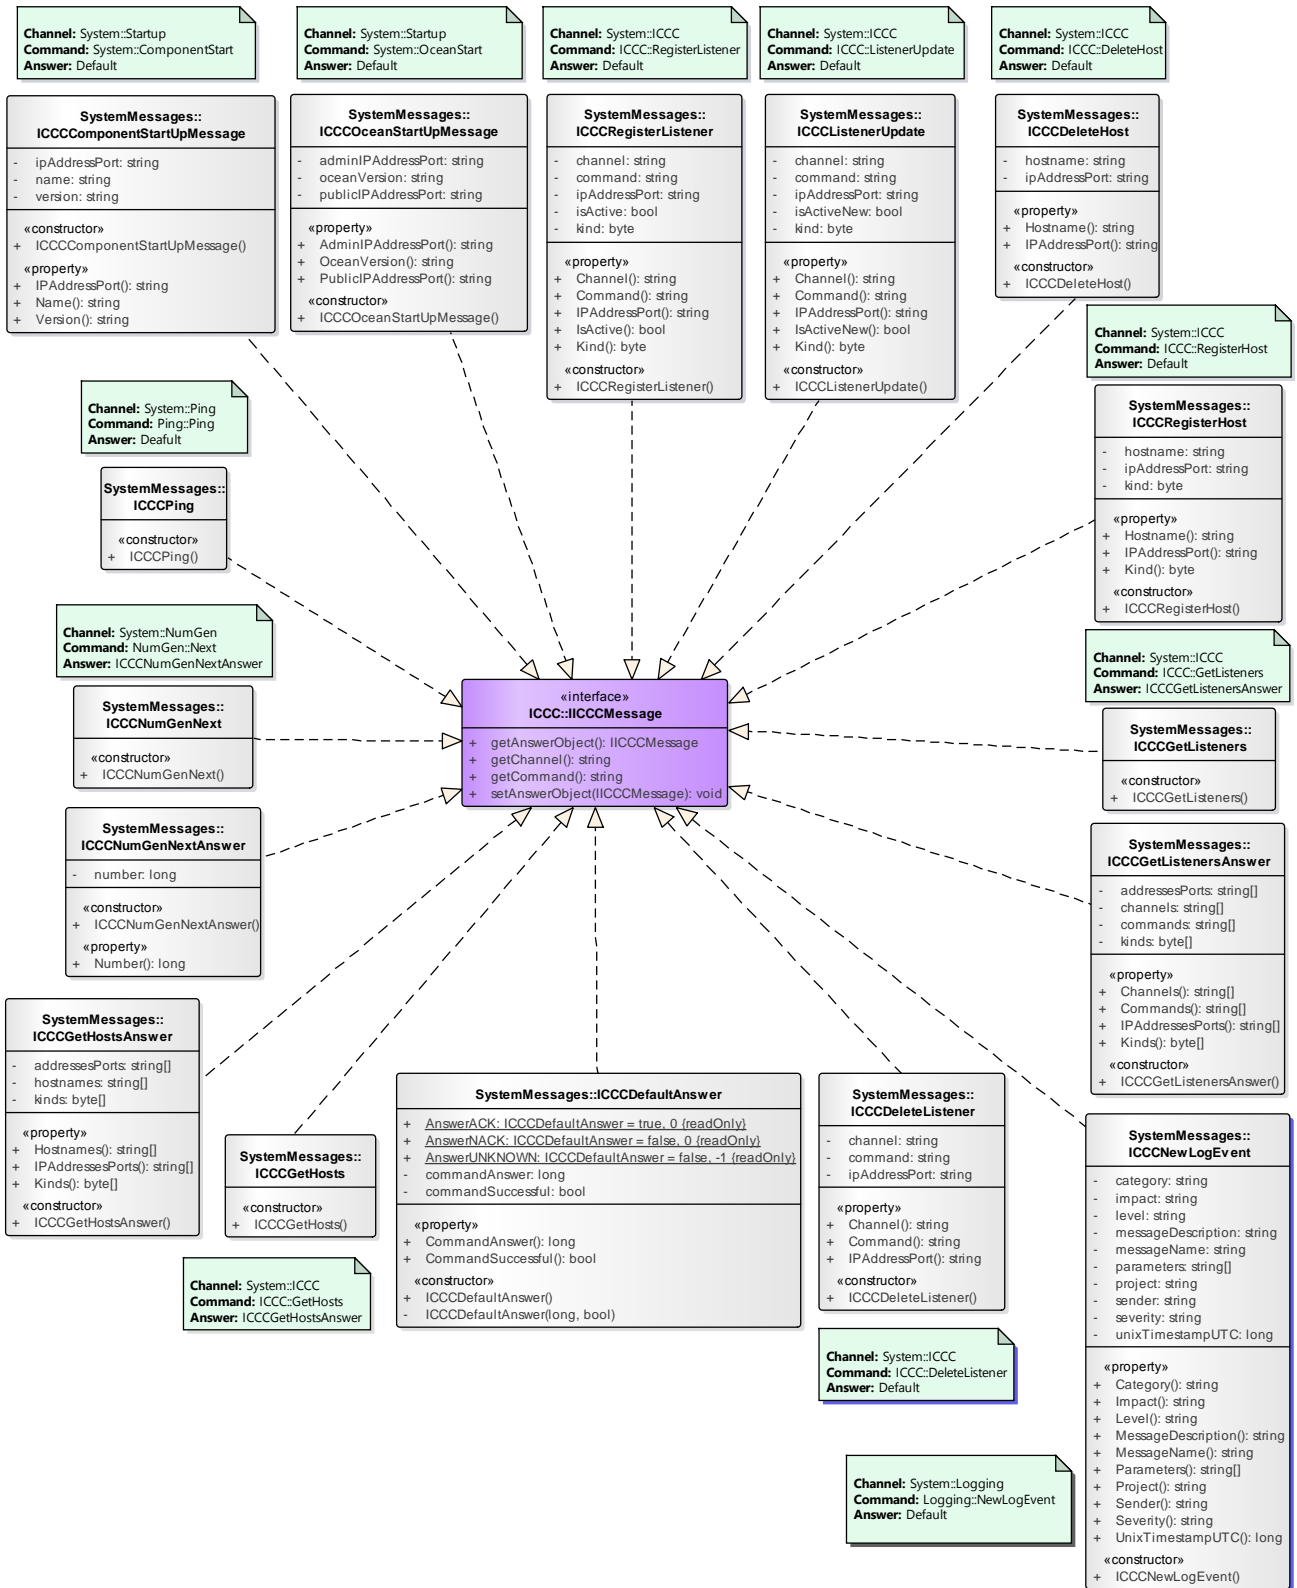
**Channel:** System::Startup
**Command:** System::ComponentStart
**Answer:** Default

**Channel:** System::Startup
**Command:** System::OceanStart
**Answer:** Default

**Channel:** System::ICCC
**Command:** ICCC::RegisterListener
**Answer:** Default

**Channel:** System::ICCC
**Command:** ICCC::ListenerUpdate
**Answer:** Default

**Channel:** System::ICCC
**Command:** ICCC::DeleteHost
**Answer:** Default

**SystemMessages::ICCCComponentStartUpMessage**
- ipAddressPort: string
- name: string
- version: string
«constructor»
+ ICCCComponentStartUpMessage()
«property»
+ IPAddressPort(): string
+ Name(): string
+ Version(): string

**SystemMessages::ICCCOceanStartUpMessage**
- adminIPAddressPort: string
- oceanVersion: string
- publicIPAddressPort: string
«property»
+ AdminIPAddressPort(): string
+ OceanVersion(): string
+ PublicIPAddressPort(): string
«constructor»
+ ICCCOceanStartUpMessage()

**SystemMessages::ICCCRegisterListener**
- channel: string
- command: string
- ipAddressPort: string
- isActive: bool
- kind: byte
«property»
+ Channel(): string
+ Command(): string
+ IPAddressPort(): string
+ IsActive(): bool
+ Kind(): byte
«constructor»
+ ICCCRegisterListener()

**SystemMessages::ICCCListenerUpdate**
- channel: string
- command: string
- ipAddressPort: string
- isActiveNew: bool
- kind: byte
«property»
+ Channel(): string
+ Command(): string
+ IPAddressPort(): string
+ IsActiveNew(): bool
+ Kind(): byte
«constructor»
+ ICCCListenerUpdate()

**SystemMessages::ICCCDeleteHost**
- hostname: string
- ipAddressPort: string
«property»
+ Hostname(): string
+ IPAddressPort(): string
«constructor»
+ ICCCDeleteHost()

**Channel:** System::ICCC
**Command:** ICCC::RegisterHost
**Answer:** Default

**SystemMessages::ICCCRegisterHost**
- hostname: string
- ipAddressPort: string
- kind: byte
«property»
+ Hostname(): string
+ IPAddressPort(): string
+ Kind(): byte
«constructor»
+ ICCCRegisterHost()

**Channel:** System::Ping
**Command:** Ping::Ping
**Answer:** Deafult

**SystemMessages::ICCCPing**
«constructor»
+ ICCCPing()

**Channel:** System::NumGen
**Command:** NumGen::Next
**Answer:** ICCCNumGenNextAnswer

**SystemMessages::ICCCNumGenNext**
«constructor»
+ ICCCNumGenNext()

«interface»
**ICCC::IICCCMessage**
+ getAnswerObject(): IICCCMessage
+ getChannel(): string
+ getCommand(): string
+ setAnswerObject(IICCCMessage): void

**Channel:** System::ICCC
**Command:** ICCC::GetListeners
**Answer:** ICCCGetListenersAnswer

**SystemMessages::ICCCGetListeners**
«constructor»
+ ICCCGetListeners()

**SystemMessages::ICCCNumGenNextAnswer**
- number: long
«constructor»
+ ICCCNumGenNextAnswer()
«property»
+ Number(): long

**SystemMessages::ICCCGetListenersAnswer**
- addressesPorts: string[]
- channels: string[]
- commands: string[]
- kinds: byte[]
«property»
+ Channels(): string[]
+ Commands(): string[]
+ IPAddressesPorts(): string[]
+ Kinds(): byte[]
«constructor»
+ ICCCGetListenersAnswer()

**SystemMessages::ICCCGetHostsAnswer**
- addressesPorts: string[]
- hostnames: string[]
- kinds: byte[]
«property»
+ Hostnames(): string[]
+ IPAddressesPorts(): string[]
+ Kinds(): byte[]
«constructor»
+ ICCCGetHostsAnswer()

**SystemMessages::ICCCGetHosts**
«constructor»
+ ICCCGetHosts()

**SystemMessages::ICCCDefaultAnswer**
+ AnswerACK: ICCCDefaultAnswer = true, 0 {readOnly}
+ AnswerNACK: ICCCDefaultAnswer = false, 0 {readOnly}
+ AnswerUNKNOWN: ICCCDefaultAnswer = false, -1 {readOnly}
- commandAnswer: long
- commandSuccessful: bool
«property»
+ CommandAnswer(): long
+ CommandSuccessful(): bool
«constructor»
+ ICCCDefaultAnswer()
- ICCCDefaultAnswer(long, bool)

**SystemMessages::ICCCDeleteListener**
- channel: string
- command: string
- ipAddressPort: string
«property»
+ Channel(): string
+ Command(): string
+ IPAddressPort(): string
«constructor»
+ ICCCDeleteListener()

**SystemMessages::ICCCNewLogEvent**
- category: string
- impact: string
- level: string
- messageDescription: string
- messageName: string
- parameters: string[]
- project: string
- sender: string
- severity: string
- unixTimestampUTC: long
«property»
+ Category(): string
+ Impact(): string
+ Level(): string
+ MessageDescription(): string
+ MessageName(): string
+ Parameters(): string[]
+ Project(): string
+ Sender(): string
+ Severity(): string
+ UnixTimestampUTC(): long
«constructor»
+ ICCCNewLogEvent()

**Channel:** System::ICCC
**Command:** ICCC::GetHosts
**Answer:** ICCCGetHostsAnswer

**Channel:** System::ICCC
**Command:** ICCC::DeleteListener
**Answer:** Default

**Channel:** System::Logging
**Command:** Logging::NewLogEvent
**Answer:** Default